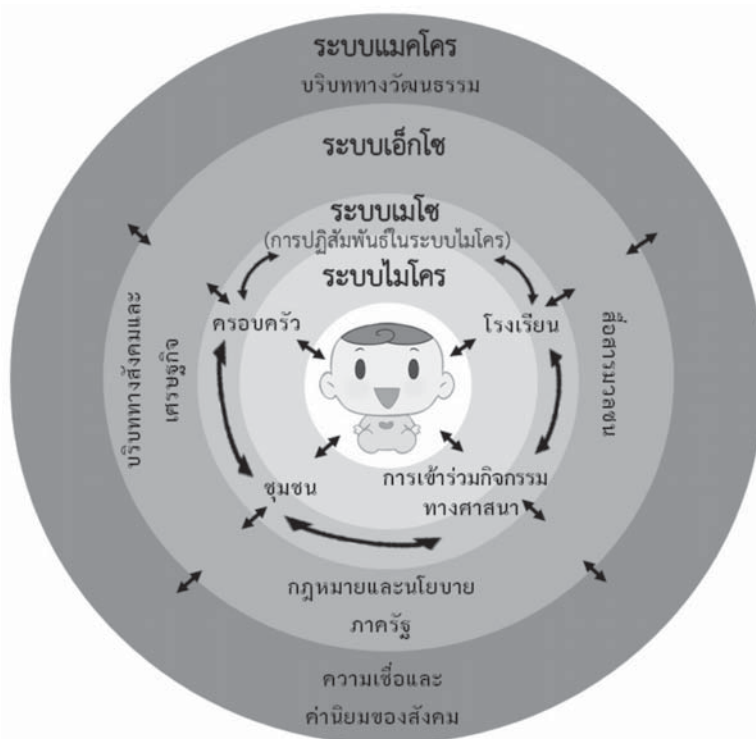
ระบบแมคโคร
บริบททางวัฒนธรรม

ระบบเอ็กโซ

ระบบเมโซ
(การปฏิสัมพันธ์ในระบบไมโคร)

ระบบไมโคร

ครอบครัว

โรงเรียน

ชุมชน

การเข้าร่วมกิจกรรม
ทางศาสนา

บริบททางสังคมและ
เศรษฐกิจ

สื่อสารมวลชน

กฎหมายและนโยบาย
ภาครัฐ

ความเชื่อและ
ค่านิยมของสังคม